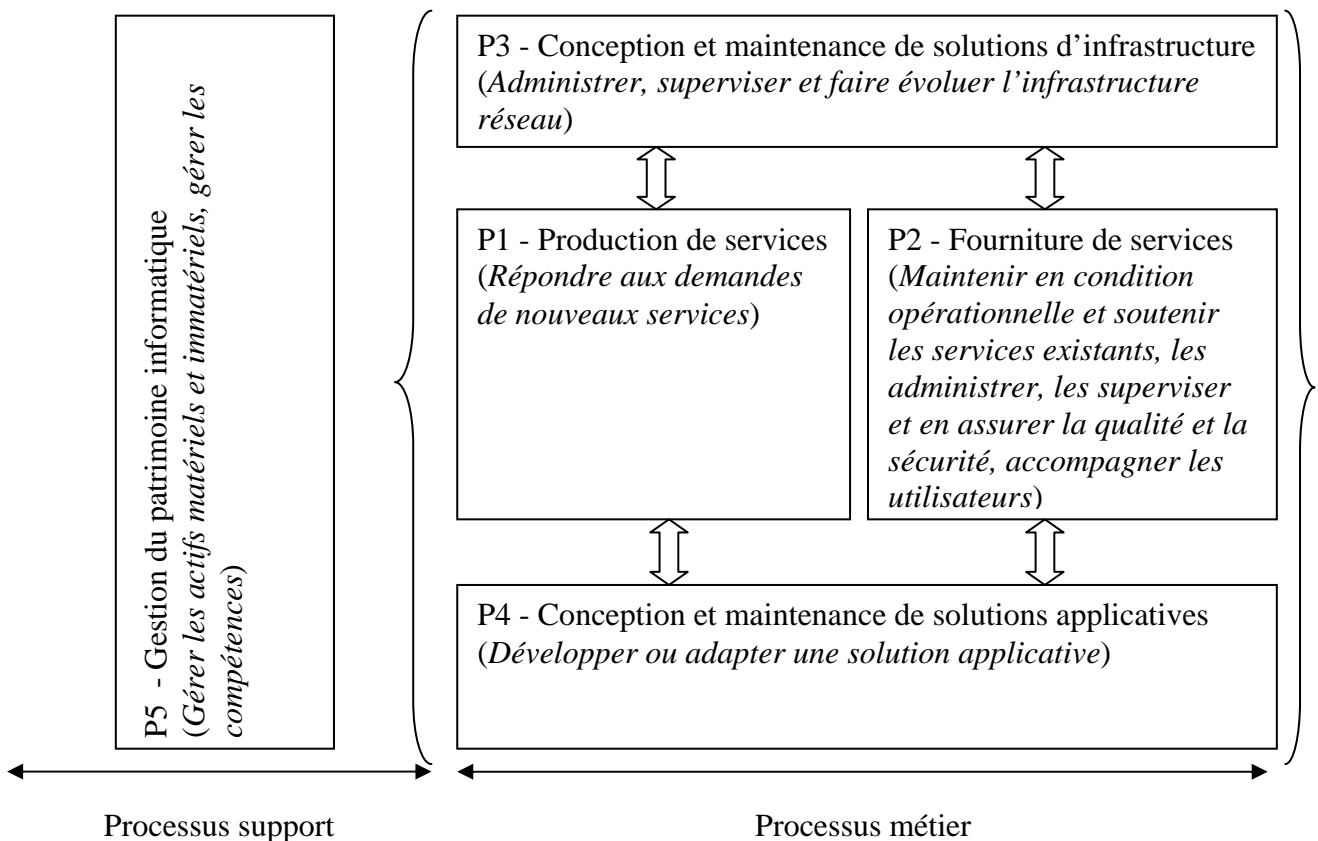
P5 - Gestion du patrimoine informatique (Gérer les actifs matériels et immatériels, gérer les compétences)

P3 - Conception et maintenance de solutions d'infrastructure (Administrer, superviser et faire évoluer l'infrastructure réseau)

P1 - Production de services (Répondre aux demandes de nouveaux services)

P2 - Fourniture de services (Maintenir en condition opérationnelle et soutenir les services existants, les administrer, les superviser et en assurer la qualité et la sécurité, accompagner les utilisateurs)

P4 - Conception et maintenance de solutions applicatives (Développer ou adapter une solution applicative)

Processus support

Processus métier